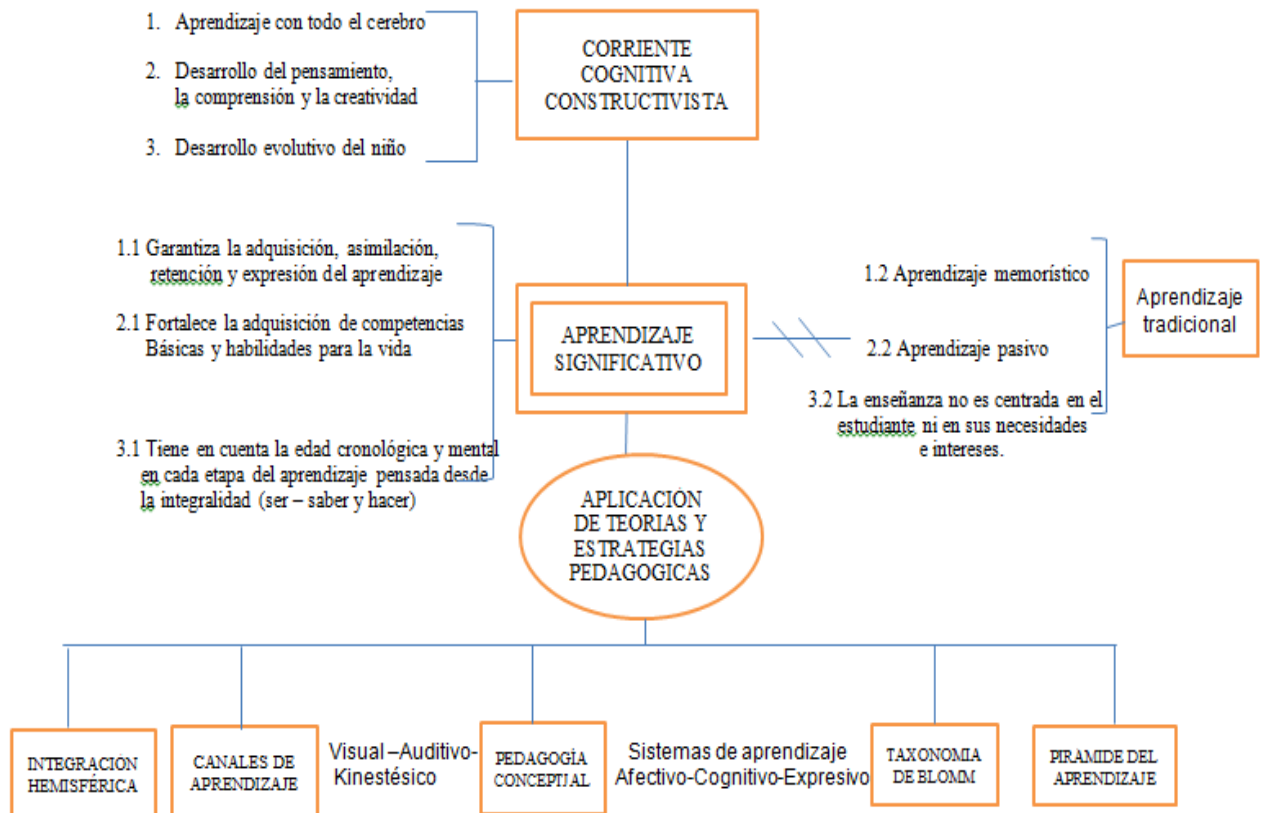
1. Aprendizaje con todo el cerebro

2. Desarrollo del pensamiento, la comprensión y la creatividad

3. Desarrollo evolutivo del niño

CORRIENTE COGNITIVA CONSTRUCTIVISTA

1.1 Garantiza la adquisición, asimilación, retención y expresión del aprendizaje

2.1 Fortalece la adquisición de competencias Básicas y habilidades para la vida

3.1 Tiene en cuenta la edad cronológica y mental en cada etapa del aprendizaje pensada desde la integralidad (ser – saber y hacer)

APRENDIZAJE SIGNIFICATIVO

1.2 Aprendizaje memorístico

2.2 Aprendizaje pasivo

3.2 La enseñanza no es centrada en el estudiante ni en sus necesidades e intereses.

Aprendizaje tradicional

APLICACIÓN DE TEORIAS Y ESTRATEGIAS PEDAGOGICAS

INTEGRACIÓN HEMISFÉRICA

CANALES DE APRENDIZAJE

Visual –Auditivo-Kinestésico

PEDAGOGÍA CONCEPTUAL

Sistemas de aprendizaje Afectivo-Cognitivo-Expresivo

TAXONOMIA DE BLOMM

PIRAMIDE DEL APRENDIZAJE